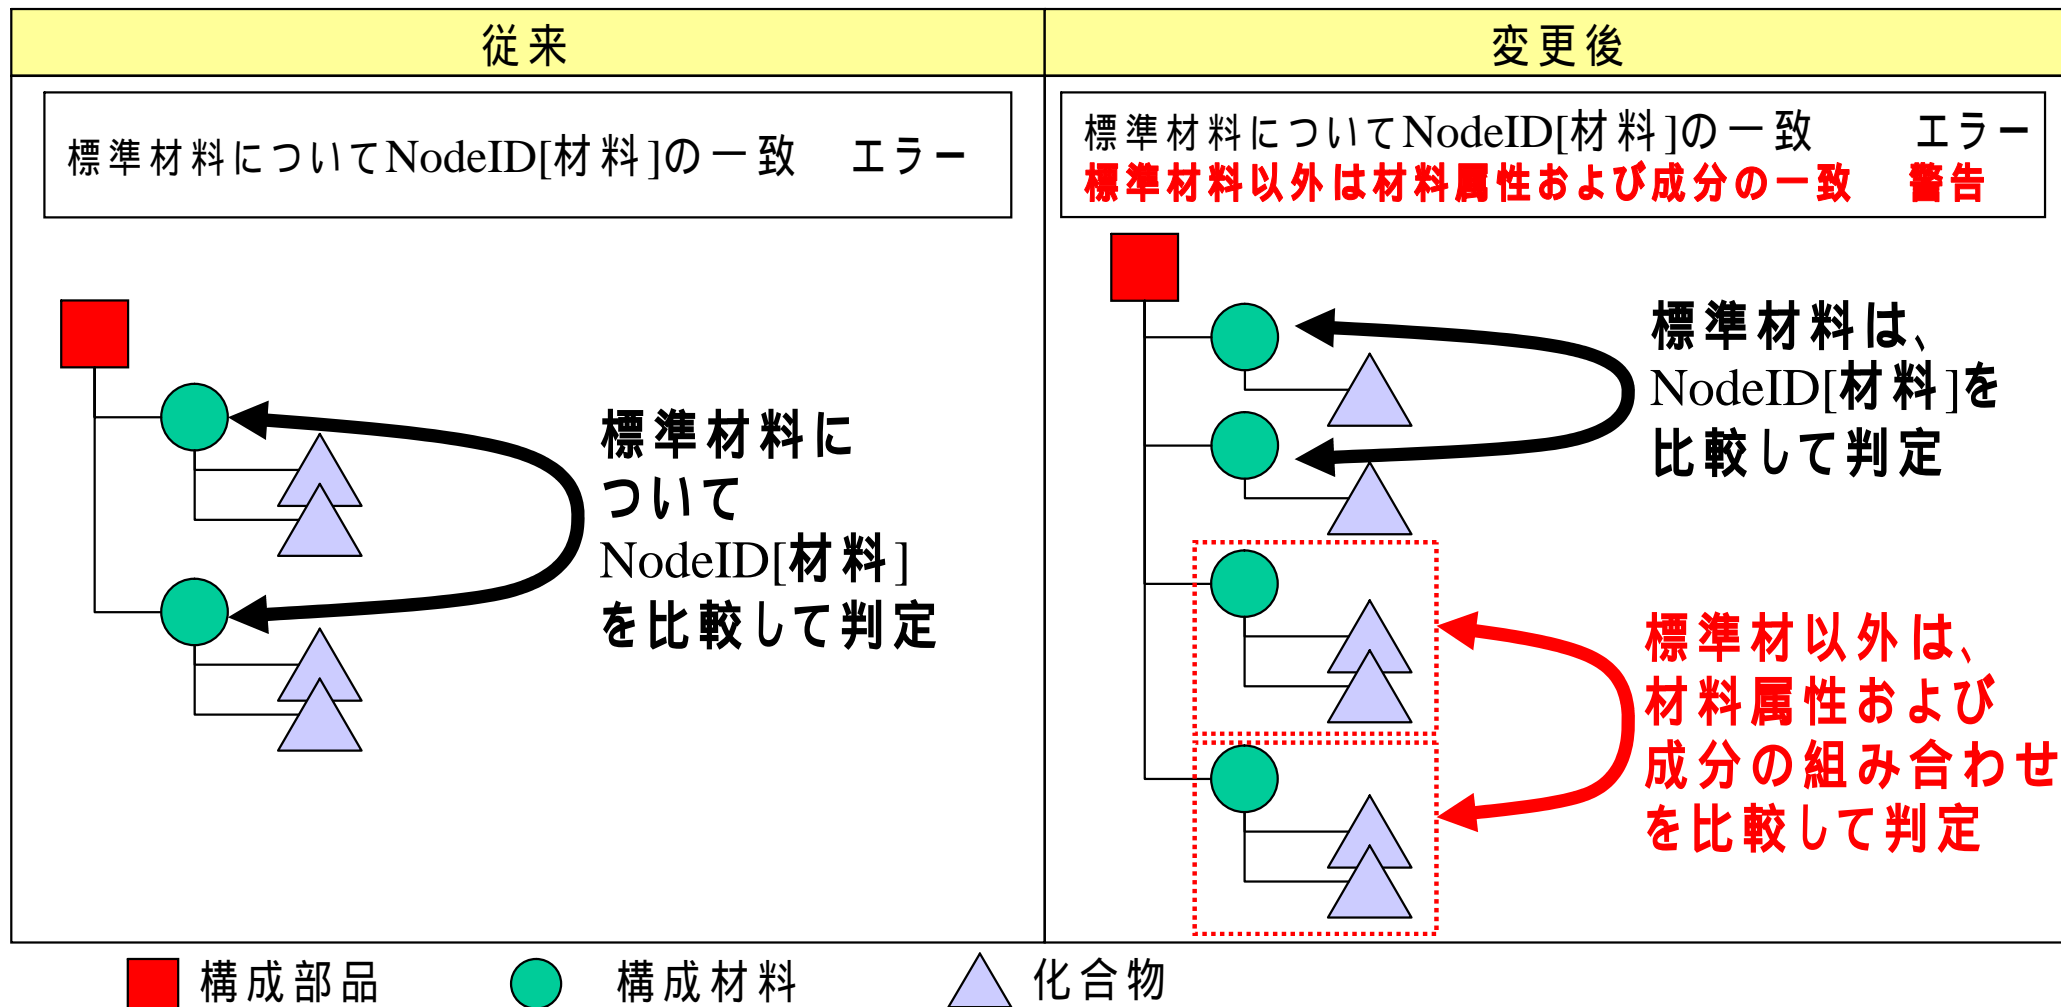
| 従来 | 変更後 |
|---|---|
| 標準材料についてNodeID[材料]の一致　エラー | 標準材料についてNodeID[材料]の一致　エラー<br>標準材料以外は材料属性および成分の一致　警告 |

標準材料についてNodeID[材料]を比較して判定

標準材料は、NodeID[材料]を比較して判定

標準材以外は、材料属性および成分の組み合わせを比較して判定

構成部品　構成材料　化合物